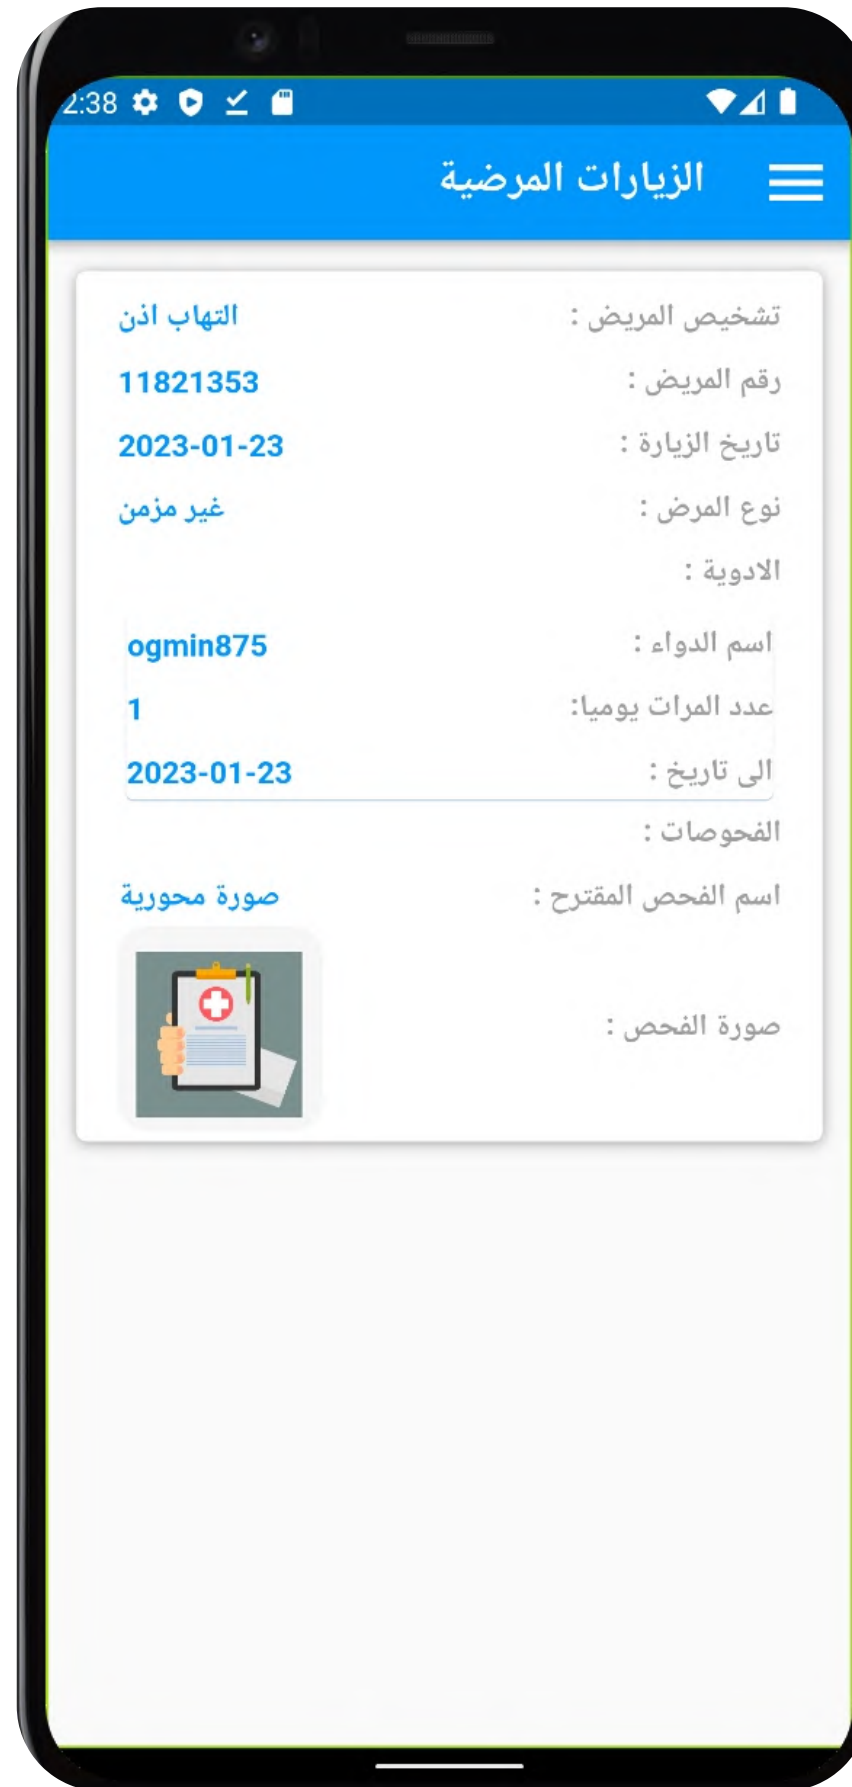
2:38

الزيارات المرضية

تشخيص المريض : التهاب اذن

رقم المريض : 11821353

تاريخ الزيارة : 2023-01-23

نوع المرض : غير مزمن

الادوية :

اسم الدواء : ogmin875

عدد المرات يوميا: 1

الى تاريخ : 2023-01-23

الفحوصات :

اسم الفحص المقترح : صورة محورية

صورة الفحص :